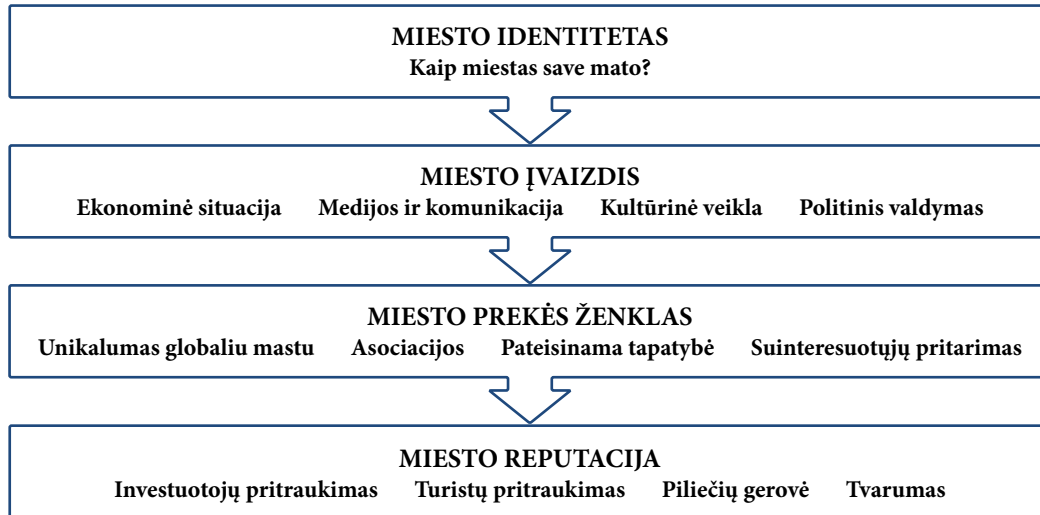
MIESTO IDENTITETAS
Kaip miestas save mato?

MIESTO ĮVAIZDIS
Ekonominė situacija Medijos ir komunikacija Kultūrinė veikla Politinis valdymas

MIESTO PREKĖS ŽENKLAS
Unikalumas globaliu mastu Asociacijos Pateisinama tapatybė Suinteresuotųjų pritarimas

MIESTO REPUTACIJA
Investuotojų pritraukimas Turistų pritraukimas Piliečių gerovė Tvarumas